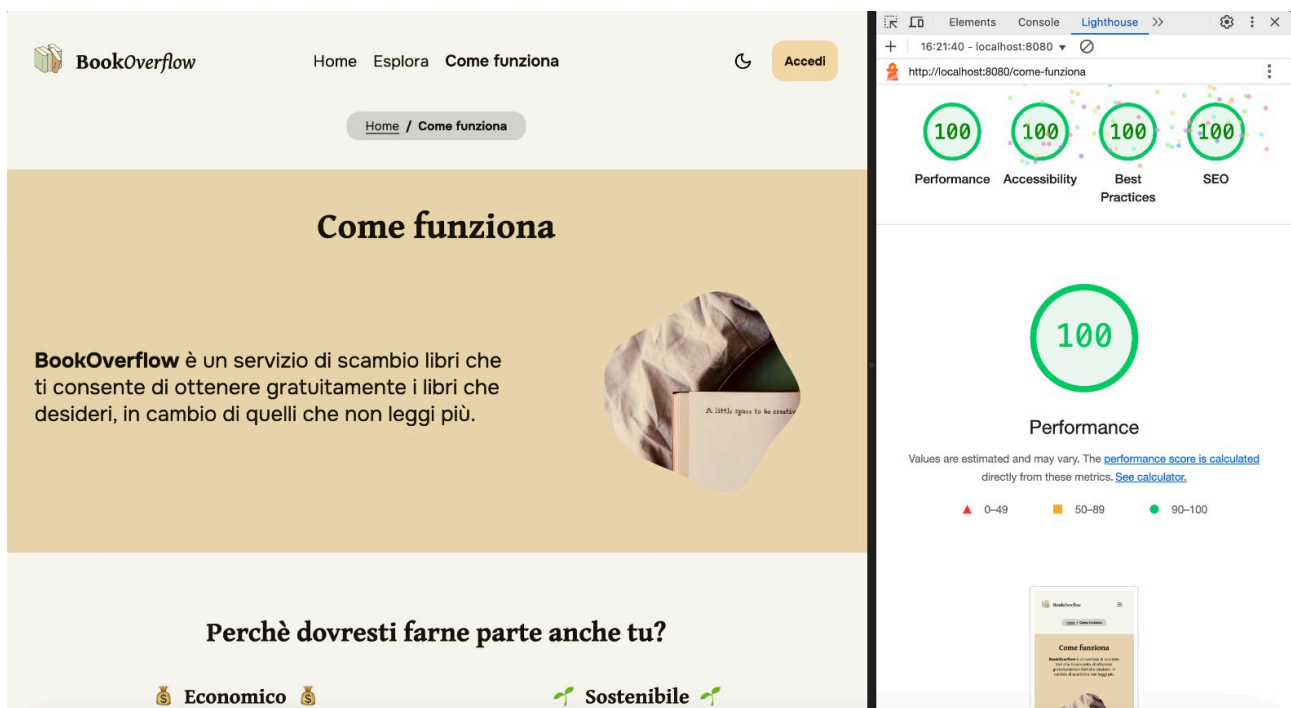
BookOverflow

Home Esplora Come funziona

Accedi

Home / Come funziona

Come funziona

**BookOverflow** è un servizio di scambio libri che ti consente di ottenere gratuitamente i libri che desideri, in cambio di quelli che non leggi più.

A little space to be creativ

Perchè dovresti farne parte anche tu?

💰 Economico 💰

🌱 Sostenibile 🌱

Elements Console Lighthouse >>

16:21:40 - localhost:8080

http://localhost:8080/come-funziona

100 Performance
100 Accessibility
100 Best Practices
100 SEO

100

Performance

Values are estimated and may vary. The performance score is calculated directly from these metrics. See calculator.

0–49 50–89 90–100

BookOverflow

Home / Come funziona

Come funziona

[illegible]